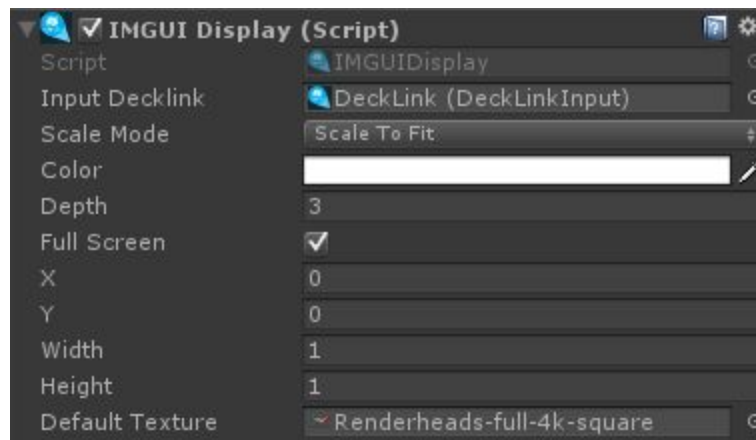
IMGUI Display (Script)

| | |
|---|---|
| Script | IMGUIDisplay |
| Input Decklink | DeckLink (DeckLinkInput) |
| Scale Mode | Scale To Fit |
| Color | |
| Depth | 3 |
| Full Screen | ✓ |
| X | 0 |
| Y | 0 |
| Width | 1 |
| Height | 1 |
| Default Texture | Renderheads-full-4k-square |